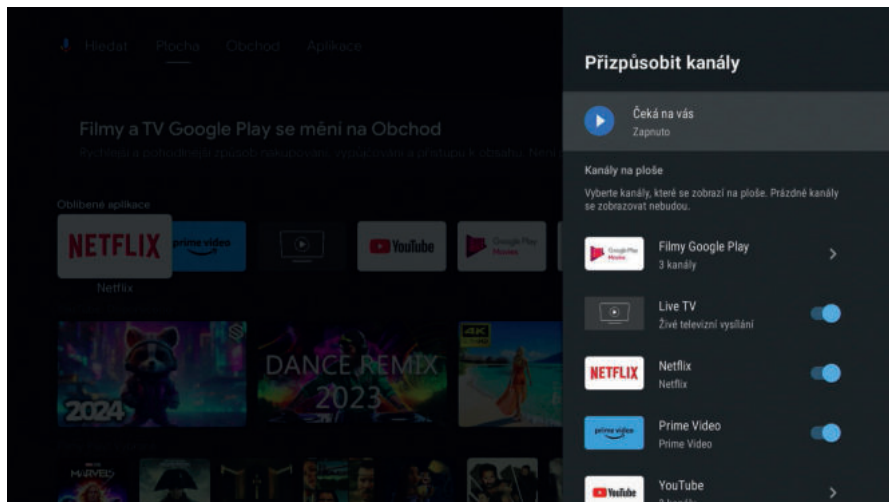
Hledat Plocha Obchod Aplikace

Filmy a TV Google Play se mění na Obchod

Rychlejší a pohodlnější způsob nakupování, vypůjčování a přístupu k obsahu. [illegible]

Oblíbené aplikace

NETFLIX prime video YouTube Google Play Movies

Netflix

2024 DANCE REMIX 2023 4K

MARVEL

Přizpůsobit kanály

Čeká na vás
Zapnuto

Kanály na ploše

Vyberte kanály, které se zobrazí na ploše. Prázdné kanály se zobrazovat nebudou.

Google Play Movies
Filmy Google Play
3 kanály

Live TV
Živé televizní vysílání

NETFLIX
Netflix
Netflix

prime video
Prime Video
Prime Video

YouTube
YouTube
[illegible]